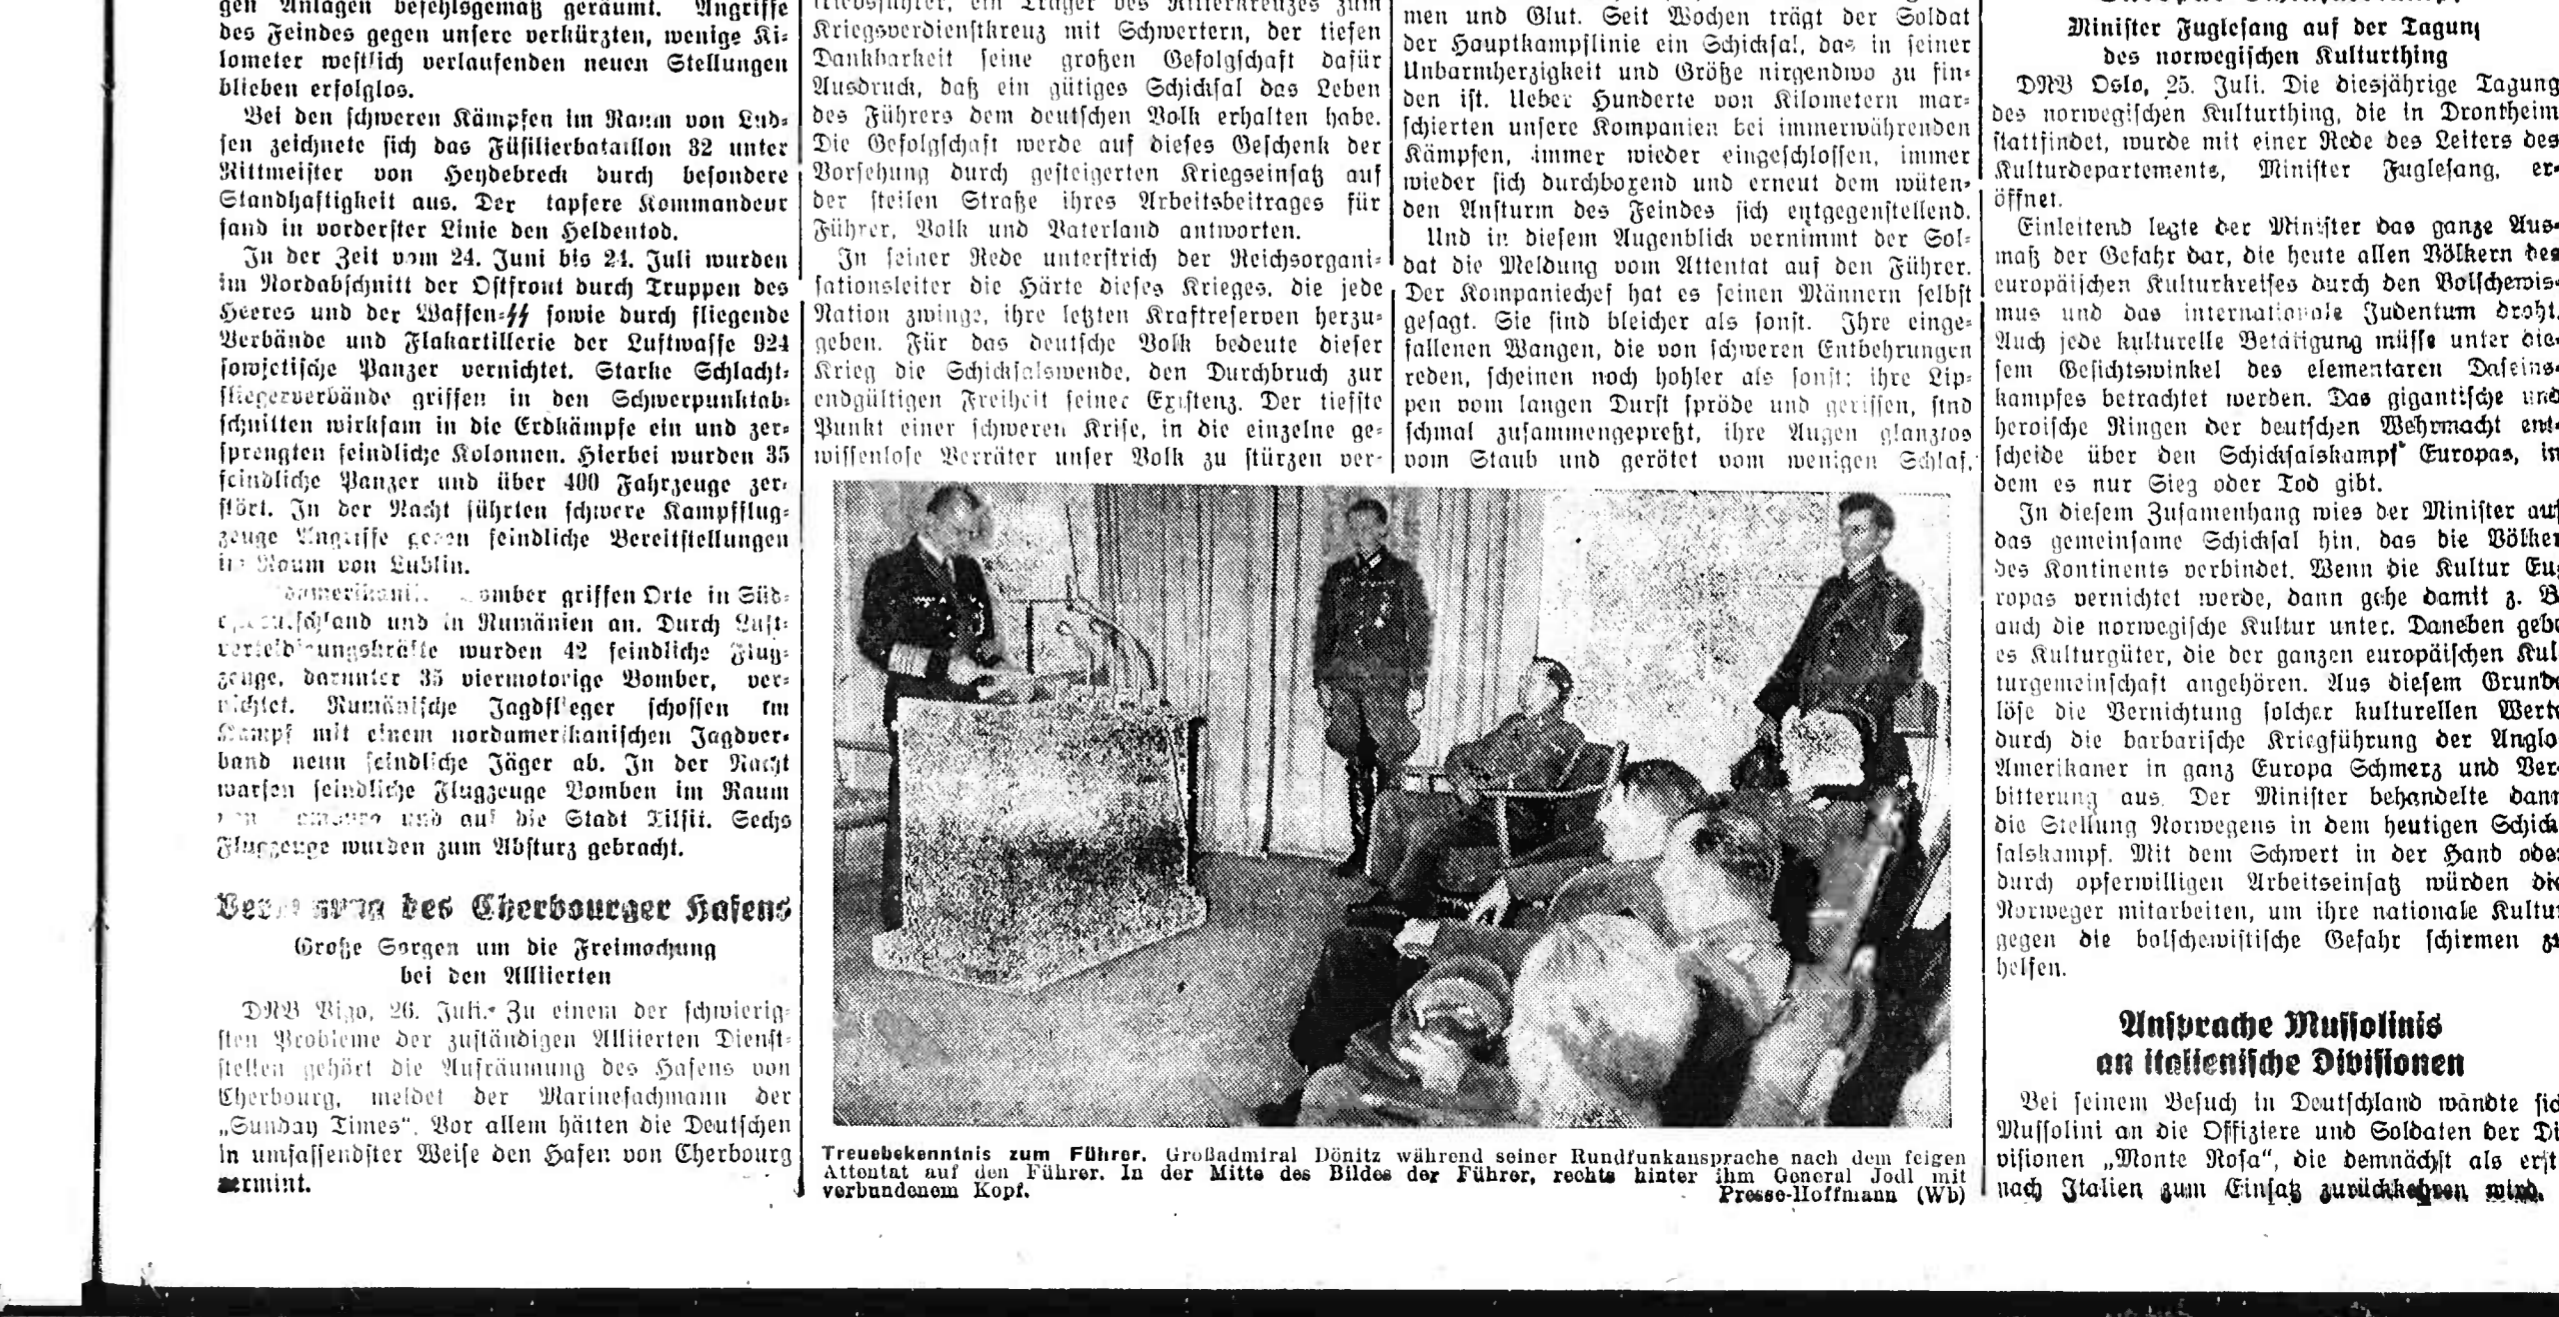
gen Anlagen befehlsgemäß geräumt. Angriffe des Feindes gegen unsere verkürzten, wenige Kilometer westlich verlaufenden neuen Stellungen blieben erfolglos.

Bei den schweren Kämpfen im Raum von Ludsen zeichnete sich das Füsilierbataillon 32 unter Rittmeister von Heydebreck durch besondere Standhaftigkeit aus. Der tapfere Kommandeur fand in vorderster Linie den Heldentod.

In der Zeit vom 24. Juni bis 24. Juli wurden im Nordabschnitt der Ostfront durch Truppen des Heeres und der Waffen-ﾧﾧ sowie durch fliegende Verbände und Flakartillerie der Luftwaffe 924 sowjetische Panzer vernichtet. Starke Schlachtfliegerverbände griffen in den Schwerpunktabschnitten wirksam in die Erdkämpfe ein und zersprengten feindliche Kolonnen. Hierbei wurden 35 feindliche Panzer und über 400 Fahrzeuge zerstört. In der Nacht führten schwere Kampfflugzeuge Angriffe gegen feindliche Bereitstellungen im Raum von Lublin.

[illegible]amerikani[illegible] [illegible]omber griffen Orte in Süd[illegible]deutschland und in Rumänien an. Durch Luftverteidigungskräfte wurden 42 feindliche Flugzeuge, darunter 35 viermotorige Bomber, vernichtet. Rumänische Jagdflieger schossen im Kampf mit einem nordamerikanischen Jagdverband neun feindliche Jäger ab. In der Nacht warfen feindliche Flugzeuge Bomben im Raum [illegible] und auf die Stadt Tilsit. Sechs Flugzeuge wurden zum Absturz gebracht.

Ver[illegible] des Cherbourger Hafens
Große Sorgen um die Freimachung bei den Alliierten

DNB Vigo, 26. Juli. Zu einem der schwierigsten Probleme der zuständigen Alliierten Dienststellen gehört die Aufräumung des Hafens von Cherbourg, meldet der Marinefachmann der „Sunday Times". Vor allem hätten die Deutschen in umfassendster Weise den Hafen von Cherbourg vermint.

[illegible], ein Träger des Ritterkreuzes zum Kriegsverdienstkreuz mit Schwertern, der tiefen Dankbarkeit seine großen Gefolgschaft dafür Ausdruck, daß ein gütiges Schicksal das Leben des Führers dem deutschen Volk erhalten habe. Die Gefolgschaft werde auf dieses Geschenk der Vorsehung durch gesteigerten Kriegseinsatz auf der steilen Straße ihres Arbeitsbeitrages für Führer, Volk und Vaterland antworten.

In seiner Rede unterstrich der Reichsorganisationsleiter die Härte dieses Krieges, die jede Nation zwinge, ihre letzten Kraftreserven herzugeben. Für das deutsche Volk bedeute dieser Krieg die Schicksalswende, den Durchbruch zur endgültigen Freiheit seiner Existenz. Der tiefste Punkt einer schweren Krise, in die einzelne gewissenlose Verräter unser Volk zu stürzen ver-

men und Glut. Seit Wochen trägt der Soldat der Hauptkampflinie ein Schicksal, das in seiner Unbarmherzigkeit und Größe nirgendwo zu finden ist. Ueber Hunderte von Kilometern marschierten unsere Kompanien bei immerwährenden Kämpfen, immer wieder eingeschlossen, immer wieder sich durchbozend und erneut dem wütenden Ansturm des Feindes sich entgegenstellend.

Und in diesem Augenblick vernimmt der Soldat die Meldung vom Attentat auf den Führer. Der Kompaniechef hat es seinen Männern selbst gesagt. Sie sind bleicher als sonst. Ihre eingefallenen Wangen, die von schweren Entbehrungen reden, scheinen noch hohler als sonst; ihre Lippen vom langen Durst spröde und gerissen, sind schmal zusammengepreßt, ihre Augen glanzlos vom Staub und gerötet vom wenigen Schlaf.

Treuebekenntnis zum Führer. Großadmiral Dönitz während seiner Rundfunkansprache nach dem feigen Attentat auf den Führer. In der Mitte des Bildes der Führer, rechts hinter ihm General Jodl mit verbundenem Kopf. Presse-Hoffmann (Wb)

Minister Fuglesang auf der Tagung des norwegischen Kulturthing

DNB Oslo, 25. Juli. Die diesjährige Tagung des norwegischen Kulturthing, die in Drontheim stattfindet, wurde mit einer Rede des Leiters des Kulturdepartements, Minister Fuglesang, eröffnet.

Einleitend legte der Minister das ganze Ausmaß der Gefahr dar, die heute allen Völkern des europäischen Kulturkreises durch den Bolschewismus und das internationale Judentum droht. Auch jede kulturelle Betätigung müsse unter diesem Gesichtswinkel des elementaren Daseinskampfes betrachtet werden. Das gigantische und heroische Ringen der deutschen Wehrmacht entscheide über den Schicksalskampf Europas, in dem es nur Sieg oder Tod gibt.

In diesem Zusamenhang wies der Minister auf das gemeinsame Schicksal hin, das die Völker des Kontinents verbindet. Wenn die Kultur Europas vernichtet werde, dann gehe damit z. B. auch die norwegische Kultur unter. Daneben gebe es Kulturgüter, die der ganzen europäischen Kulturgemeinschaft angehören. Aus diesem Grunde löse die Vernichtung solcher kulturellen Werte durch die barbarische Kriegführung der Anglo-Amerikaner in ganz Europa Schmerz und Verbitterung aus. Der Minister behandelte dann die Stellung Norwegens in dem heutigen Schicksalskampf. Mit dem Schwert in der Hand oder durch opferwilligen Arbeitseinsatz würden die Norweger mitarbeiten, um ihre nationale Kultur gegen die bolschewistische Gefahr schirmen zu helfen.

Ansprache Mussolinis an italienische Divisionen

Bei seinem Besuch in Deutschland wandte sich Mussolini an die Offiziere und Soldaten der Divisionen „Monte Rosa", die demnächst als erste nach Italien zum Einsatz zurückkehren wird.